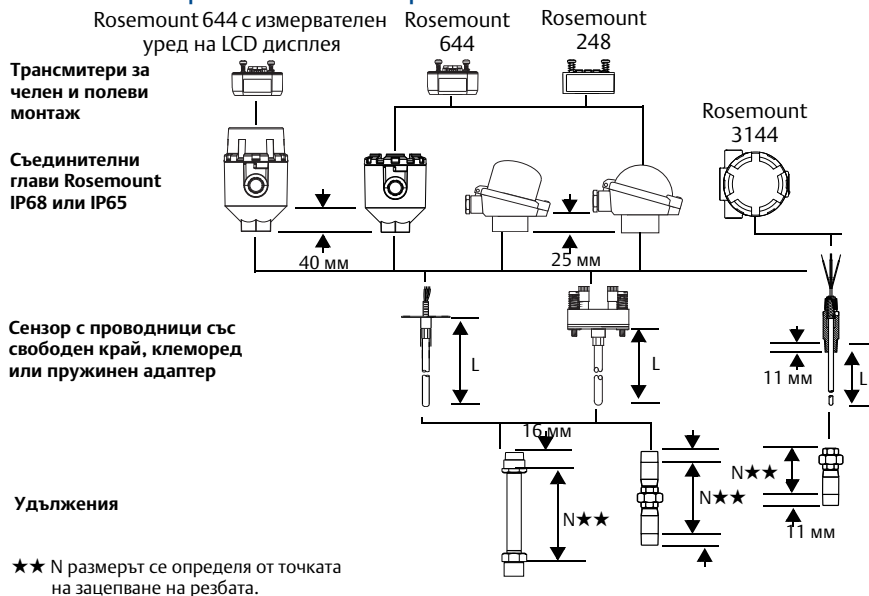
Rosemount 644 с измервателен уред на LCD дисплея

Rosemount 644

Rosemount 248

Трансмитери за челен и полеви монтаж

Rosemount 3144

Съединителни глави Rosemount IP68 или IP65

40 мм

25 мм

Сензор с проводници със свободен край, клеморед или пружинен адаптер

L

L

11 мм

L

16 мм

Удължения

N★★

N★★

N★★

11 мм

★★ N размерът се определя от точката на зацепване на резбата.